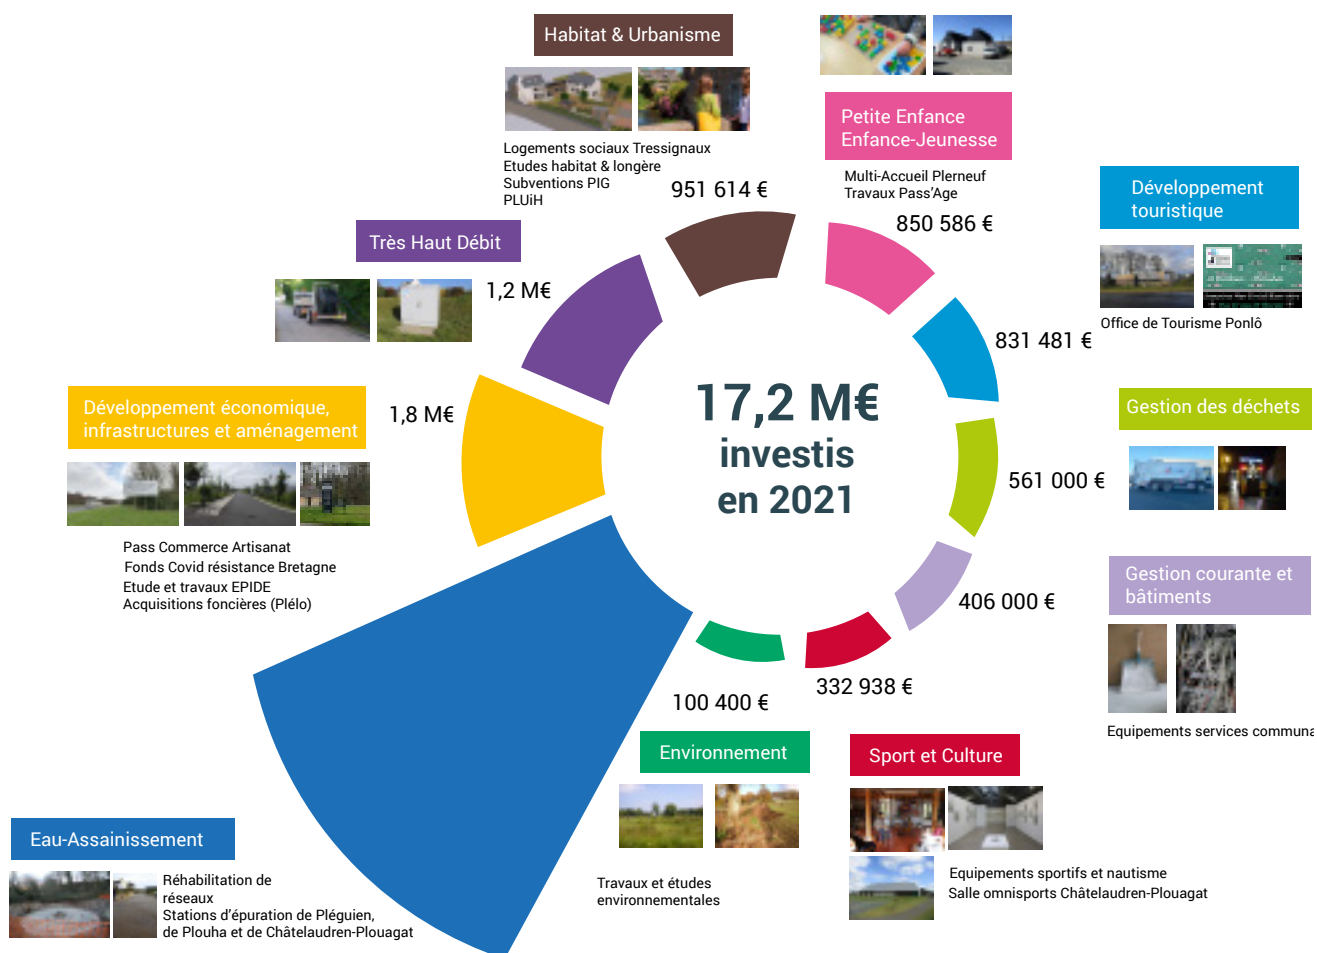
Habitat & Urbanisme

Logements sociaux Tressignaux
Etudes habitat & longère
Subventions PIG
PLUiH

951 614 €

Petite Enfance
Enfance-Jeunesse

Multi-Accueil Plerneuf
Travaux Pass'Age

850 586 €

Développement touristique

Office de Tourisme Ponlô

831 481 €

Très Haut Débit

1,2 M€

Développement économique, infrastructures et aménagement

1,8 M€

Pass Commerce Artisanat
Fonds Covid résistance Bretagne
Etude et travaux EPIDE
Acquisitions foncières (Plélo)

17,2 M€
investis
en 2021

Gestion des déchets

561 000 €

Gestion courante et bâtiments

406 000 €

Equipements services communa

332 938 €

100 400 €

Environnement

Travaux et études environnementales

Sport et Culture

Equipements sportifs et nautisme
Salle omnisports Châtelaudren-Plouagat

Eau-Assainissement

Réhabilitation de réseaux
Stations d'épuration de Pléguien, de Plouha et de Châtelaudren-Plouagat